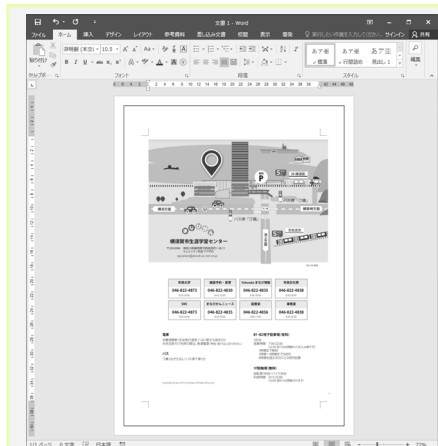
文書 1 - Word

ファイル ホーム 挿入 デザイン レイアウト 参考資料 差し込み文書 校閲 表示 開発 実行したい作業を入力してください サインイン 共有

貼り付け 游明朝 (本文) 10.5 A A Aa

B I U abc x x A

クリップボード フォント 段落 スタイル 編集

あア亜 標準 あア亜 行間詰め あア亜 見出し 1

横須賀市生涯学習センター

046-822-4873 046-822-4838 046-822-4836 046-822-4838 046-822-4838 046-822-4838 046-822-4838 046-822-4838

1/1 ページ 0 文字 日本語 73%